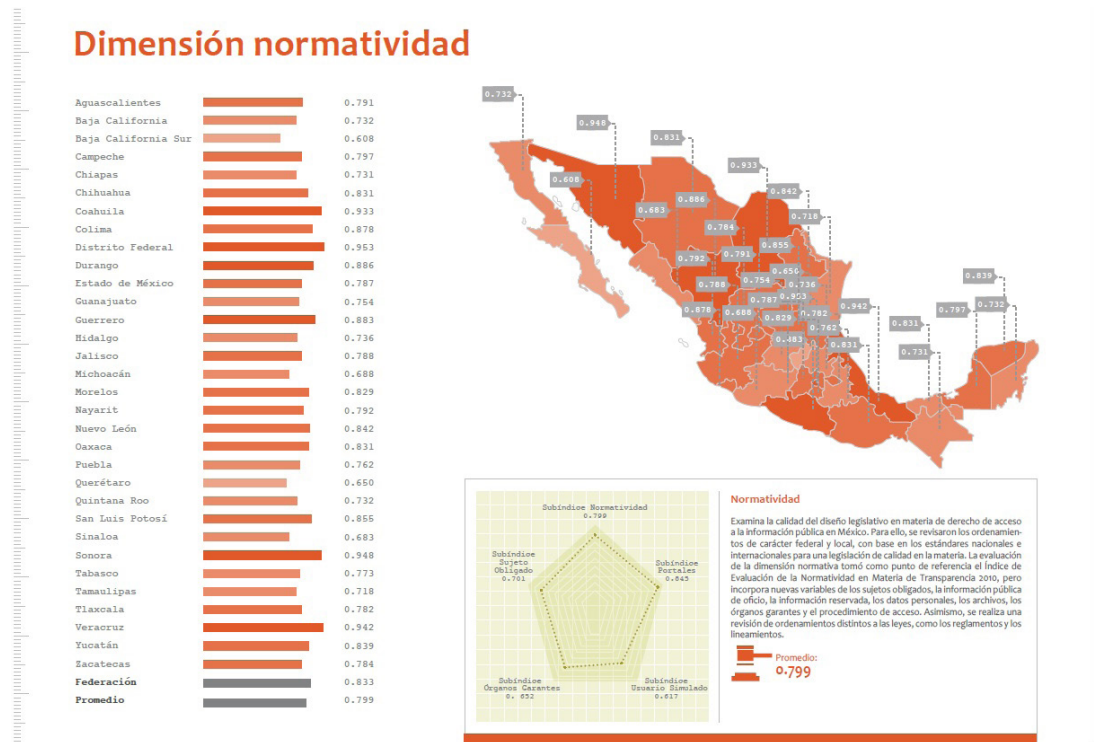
Dimensión normatividad

| | |
|---|---|
| Aguascalientes | 0.791 |
| Baja California | 0.732 |
| Baja California Sur | 0.608 |
| Campeche | 0.797 |
| Chiapas | 0.731 |
| Chihuahua | 0.831 |
| Coahuila | 0.933 |
| Colima | 0.878 |
| Distrito Federal | 0.953 |
| Durango | 0.886 |
| Estado de México | 0.787 |
| Guanajuato | 0.754 |
| Guerrero | 0.883 |
| Hidalgo | 0.736 |
| Jalisco | 0.788 |
| Michoacán | 0.688 |
| Morelos | 0.829 |
| Nayarit | 0.792 |
| Nuevo León | 0.842 |
| Oaxaca | 0.831 |
| Puebla | 0.762 |
| Querétaro | 0.650 |
| Quintana Roo | 0.732 |
| San Luis Potosí | 0.855 |
| Sinaloa | 0.683 |
| Sonora | 0.948 |
| Tabasco | 0.773 |
| Tamaulipas | 0.718 |
| Tlaxcala | 0.782 |
| Veracruz | 0.942 |
| Yucatán | 0.839 |
| Zacatecas | 0.784 |
| **Federación** | 0.833 |
| **Promedio** | 0.799 |

0.732 0.948 0.831 0.608 0.683 0.886 0.933 0.842 0.718 0.784 0.855 0.792 0.791 0.656 0.754 0.736 0.788 0.787 0.953 0.878 0.688 0.829 0.782 0.762 0.883 0.831 0.942 0.831 0.731 0.797 0.732 0.839

Subíndice Normatividad 0.799
Subíndice Portales 0.845
Subíndice Usuario Simulado 0.617
Subíndice Órganos Garantes 0.652
Subíndice Sujeto Obligado 0.701

Normatividad

Examina la calidad del diseño legislativo en materia de derecho de acceso a la información pública en México. Para ello, se revisaron los ordenamientos de carácter federal y local, con base en los estándares nacionales e internacionales para una legislación de calidad en la materia. La evaluación de la dimensión normativa tomó como punto de referencia el Índice de Evaluación de la Normatividad en Materia de Transparencia 2010, pero incorpora nuevas variables de los sujetos obligados, la información pública de oficio, la información reservada, los datos personales, los archivos, los órganos garantes y el procedimiento de acceso. Asimismo, se realiza una revisión de ordenamientos distintos a las leyes, como los reglamentos y los lineamientos.

Promedio: 0.799